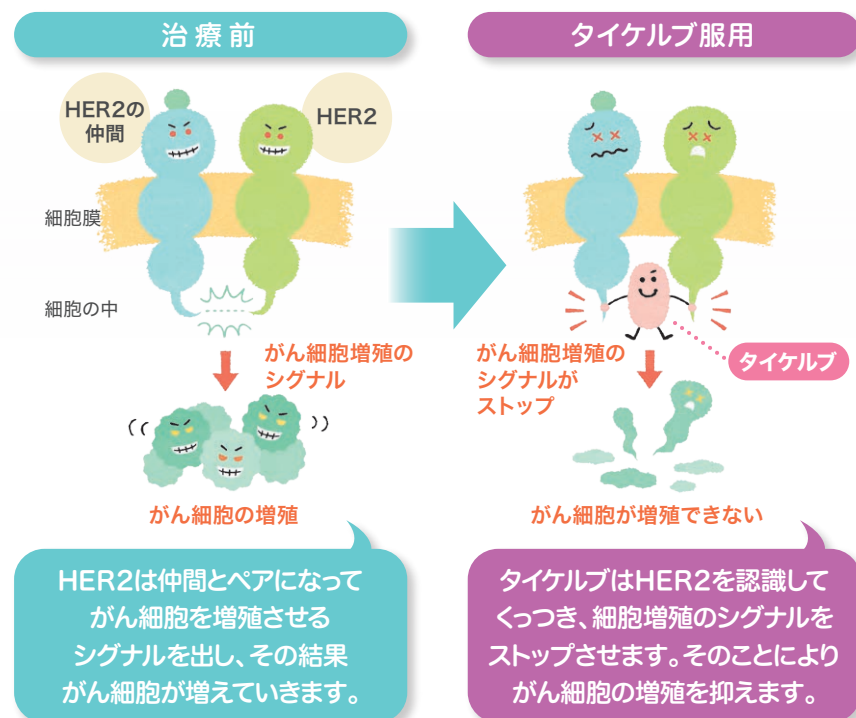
治療前

HER2の仲間

HER2

細胞膜

細胞の中

がん細胞増殖のシグナル

がん細胞の増殖

HER2は仲間とペアになってがん細胞を増殖させるシグナルを出し、その結果がん細胞が増えていきます。

タイケルブ服用

がん細胞増殖のシグナルがストップ

タイケルブ

がん細胞が増殖できない

タイケルブはHER2を認識してくっつき、細胞増殖のシグナルをストップさせます。そのことによりがん細胞の増殖を抑えます。